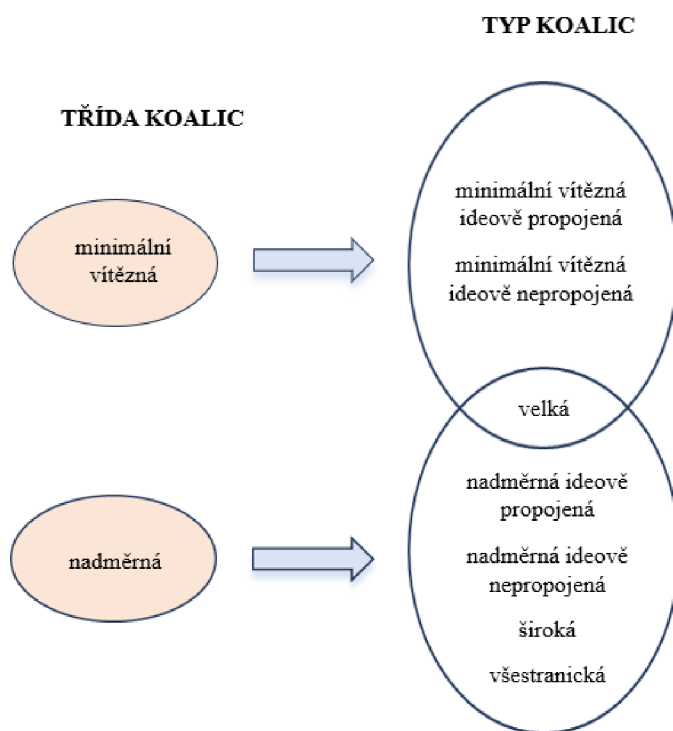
TYP KOALIC

TŘÍDA KOALIC

minimální vítězná

minimální vítězná ideově propojená

minimální vítězná ideově nepropojená

velká

nadměrná

nadměrná ideově propojená

nadměrná ideově nepropojená

široká

všestranická